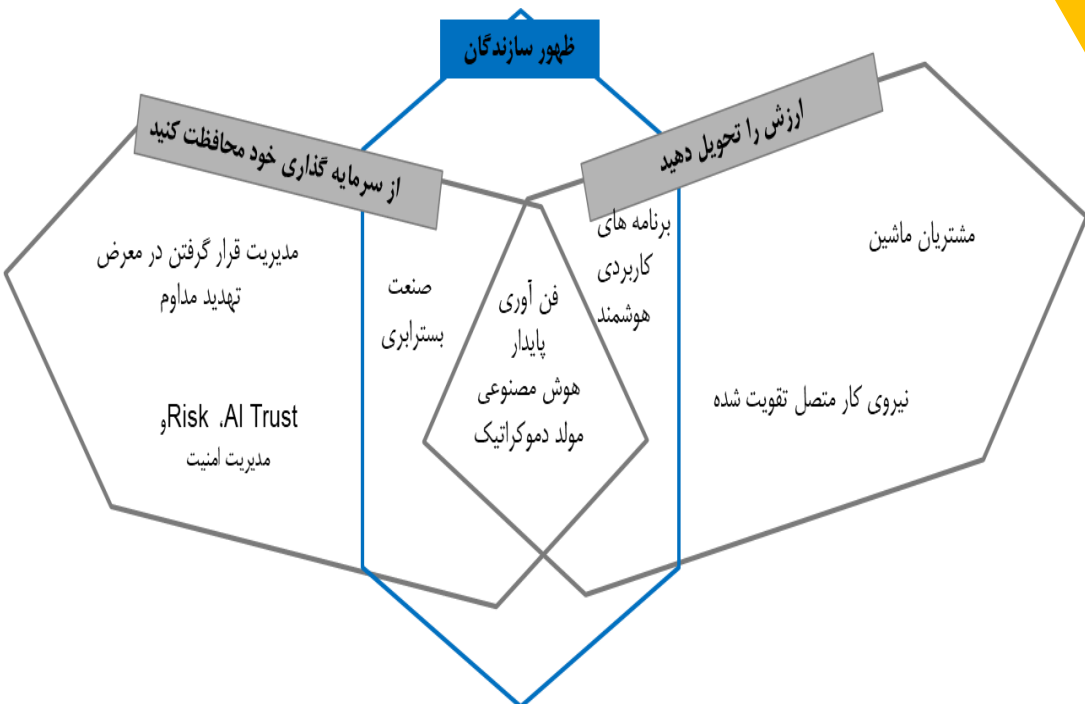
ظهور سازندگان

از سرمایه گذاری خود محافظت کنید

ارزش را تحویل دهید

مدیریت قرار گرفتن در معرض تهدید مداوم

AI Trust، Risk و مدیریت امنیت

صنعت بسترابری

فن آوری پایدار
هوش مصنوعی مولد دموکراتیک

برنامه های کاربردی هوشمند

مشتریان ماشین

نیروی کار متصل تقویت شده